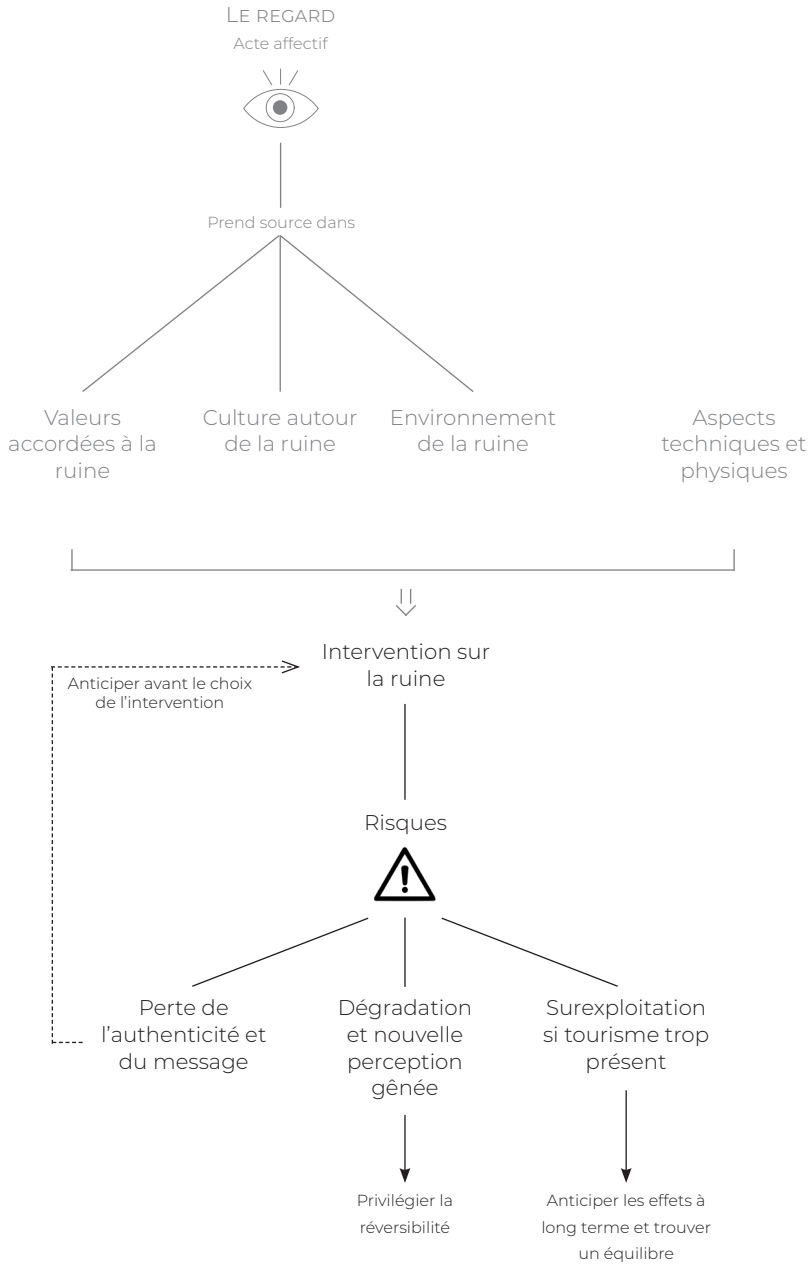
LE REGARD
Acte affectif

Prend source dans

Valeurs accordées à la ruine

Culture autour de la ruine

Environnement de la ruine

Aspects techniques et physiques

Intervention sur la ruine

Anticiper avant le choix de l'intervention

Risques

Perte de l'authenticité et du message

Dégradation et nouvelle perception gênée

Surexploitation si tourisme trop présent

Privilégier la réversibilité

Anticiper les effets à long terme et trouver un équilibre